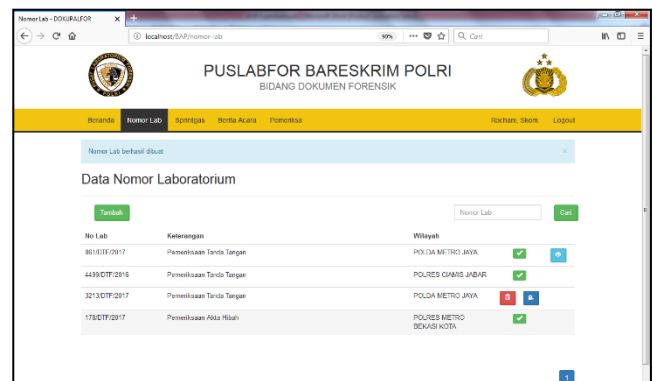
Nomor Lab - DOKUPALFOR ×

localhost/BAP/nomor-lab 90% Cari

PUSLABFOR BARESKRIM POLRI
BIDANG DOKUMEN FORENSIK

Beranda Nomor Lab Sprintgas Berita Acara Pemeriksa Rochani, Skom. Logout

Nomor Lab berhasil dibuat ×

Data Nomor Laboratorium

Tambah Nomor Lab Cari

| No Lab | Keterangan | Wilayah |
|---|---|---|
| 861/DTF/2017 | Pemeriksaan Tanda Tangan | POLDA METRO JAYA |
| 4499/DTF/2016 | Pemeriksaan Tanda Tangan | POLRES CIAMIS JABAR |
| 3213/DTF/2017 | Pemeriksaan Tanda Tangan | POLDA METRO JAYA |
| 178/DTF/2017 | Pemeriksaan Akta Hibah | POLRES METRO BEKASI KOTA |

1